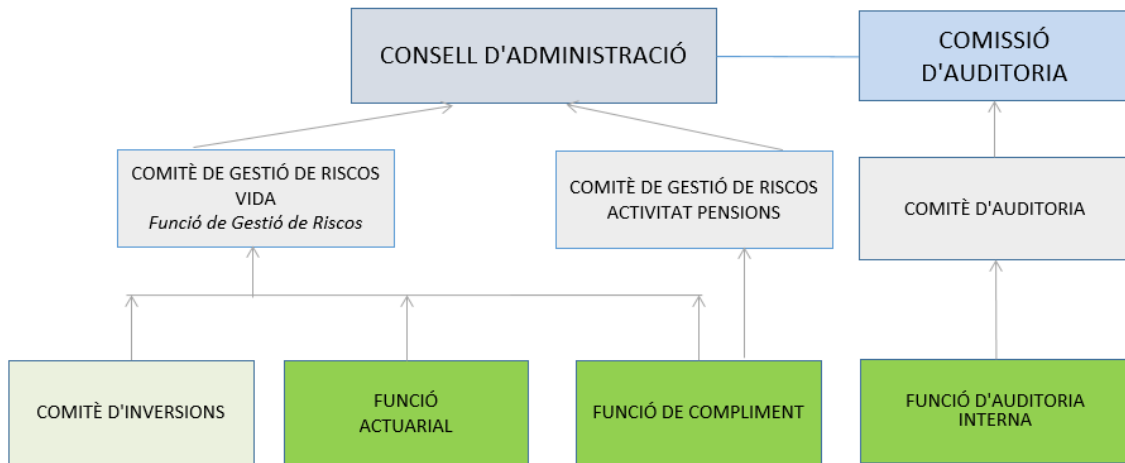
CONSELL D'ADMINISTRACIÓ

COMISSIÓ D'AUDITORIA

COMITÈ DE GESTIÓ DE RISCOS VIDA
*Funció de Gestió de Riscos*

COMITÈ DE GESTIÓ DE RISCOS ACTIVITAT PENSIONS

COMITÈ D'AUDITORIA

COMITÈ D'INVERSIONS

FUNCIÓ ACTUARIAL

FUNCIÓ DE COMPLIMENT

FUNCIÓ D'AUDITORIA INTERNA